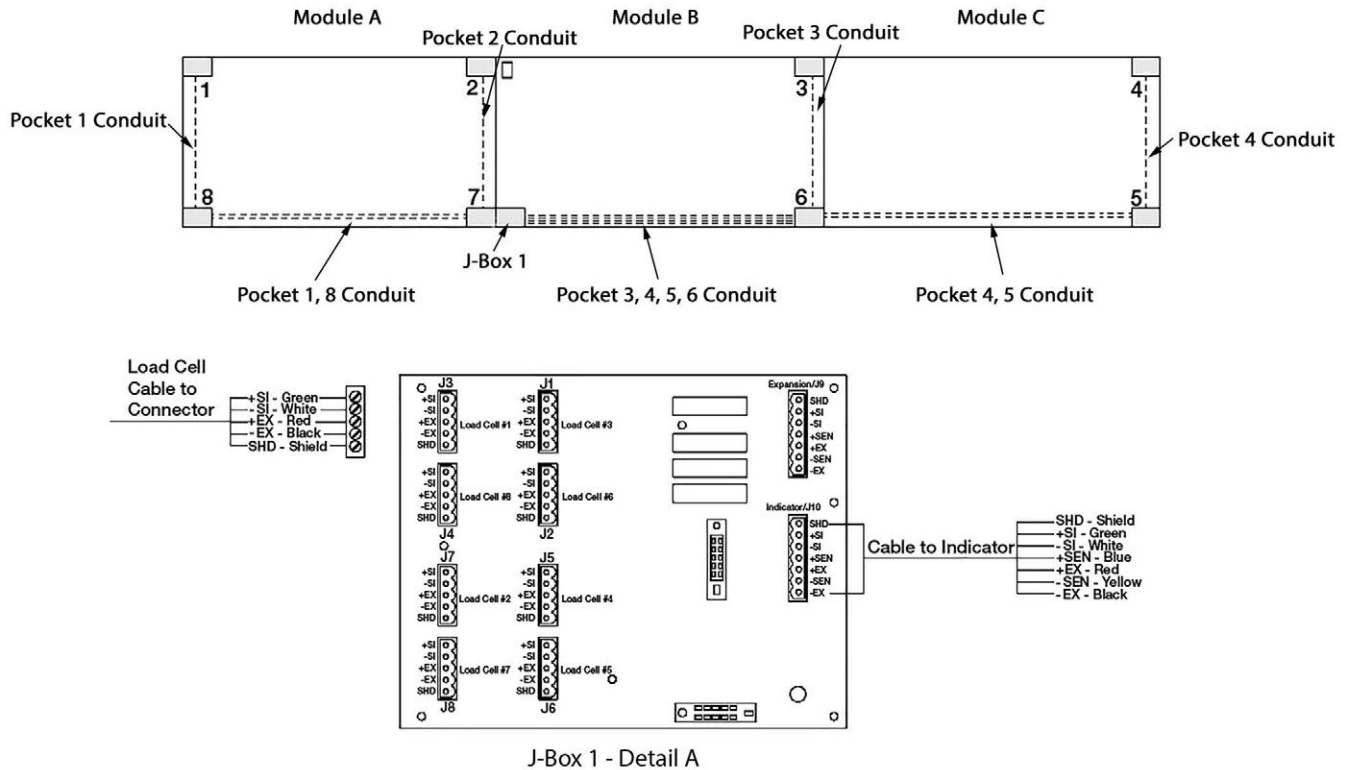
Module A

Pocket 2 Conduit

Module B

Pocket 3 Conduit

Module C

1

2

3

4

Pocket 1 Conduit

Pocket 4 Conduit

8

7

6

5

J-Box 1

Pocket 1, 8 Conduit

Pocket 3, 4, 5, 6 Conduit

Pocket 4, 5 Conduit

Load Cell Cable to Connector

+SI - Green
- SI - White
+EX - Red
- EX - Black
SHD - Shield

J3
+SI
-SI
+EX
-EX
SHD
Load Cell #1

J1
+SI
-SI
+EX
-EX
SHD
Load Cell #3

Expansion/J9
SHD
+SI
-SI
+SEN
+EX
-SEN
-EX

+SI
-SI
+EX
-EX
SHD
Load Cell #8
J4

+SI
-SI
+EX
-EX
SHD
Load Cell #6
J2

Indicator/J10
SHD
+SI
-SI
+SEN
+EX
-SEN
-EX

Cable to Indicator

SHD - Shield
+SI - Green
- SI - White
+SEN - Blue
+EX - Red
- SEN - Yellow
- EX - Black

J7
+SI
-SI
+EX
-EX
SHD
Load Cell #2

J5
+SI
-SI
+EX
-EX
SHD
Load Cell #4

+SI
-SI
+EX
-EX
SHD
Load Cell #7
J8

+SI
-SI
+EX
-EX
SHD
Load Cell #5
J6

J-Box 1 - Detail A